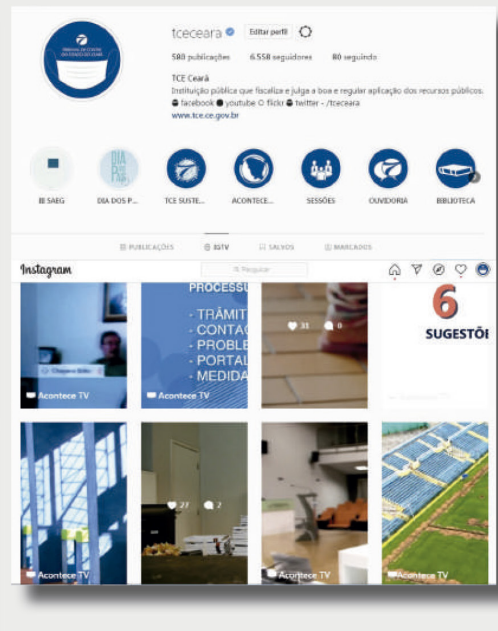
TRIBUNAL DE CONTAS DO ESTADO DO CEARÁ

tceceara Editar perfil

580 publicações 6.558 seguidores 80 seguindo

TCE Ceará
Instituição pública que fiscaliza e julga a boa e regular aplicação dos recursos públicos.
facebook youtube flickr twitter - /tceceara
www.tce.ce.gov.br

III SAEG DIA DOS P... TCE SUSTE... ACONTECE... SESSÕES OUVIDORIA BIBLIOTECA

PUBLICAÇÕES IGTV SALVOS MARCADOS

Instagram Pesquisar

PROCESSU
- TRÂMIT
- CONTAG
- PROBLE
- PORTAL
- MEDIDA

31 0

6
SUGESTÕ

Acontece TV Acontece TV

27 2

Acontece TV Acontece TV Acontece TV